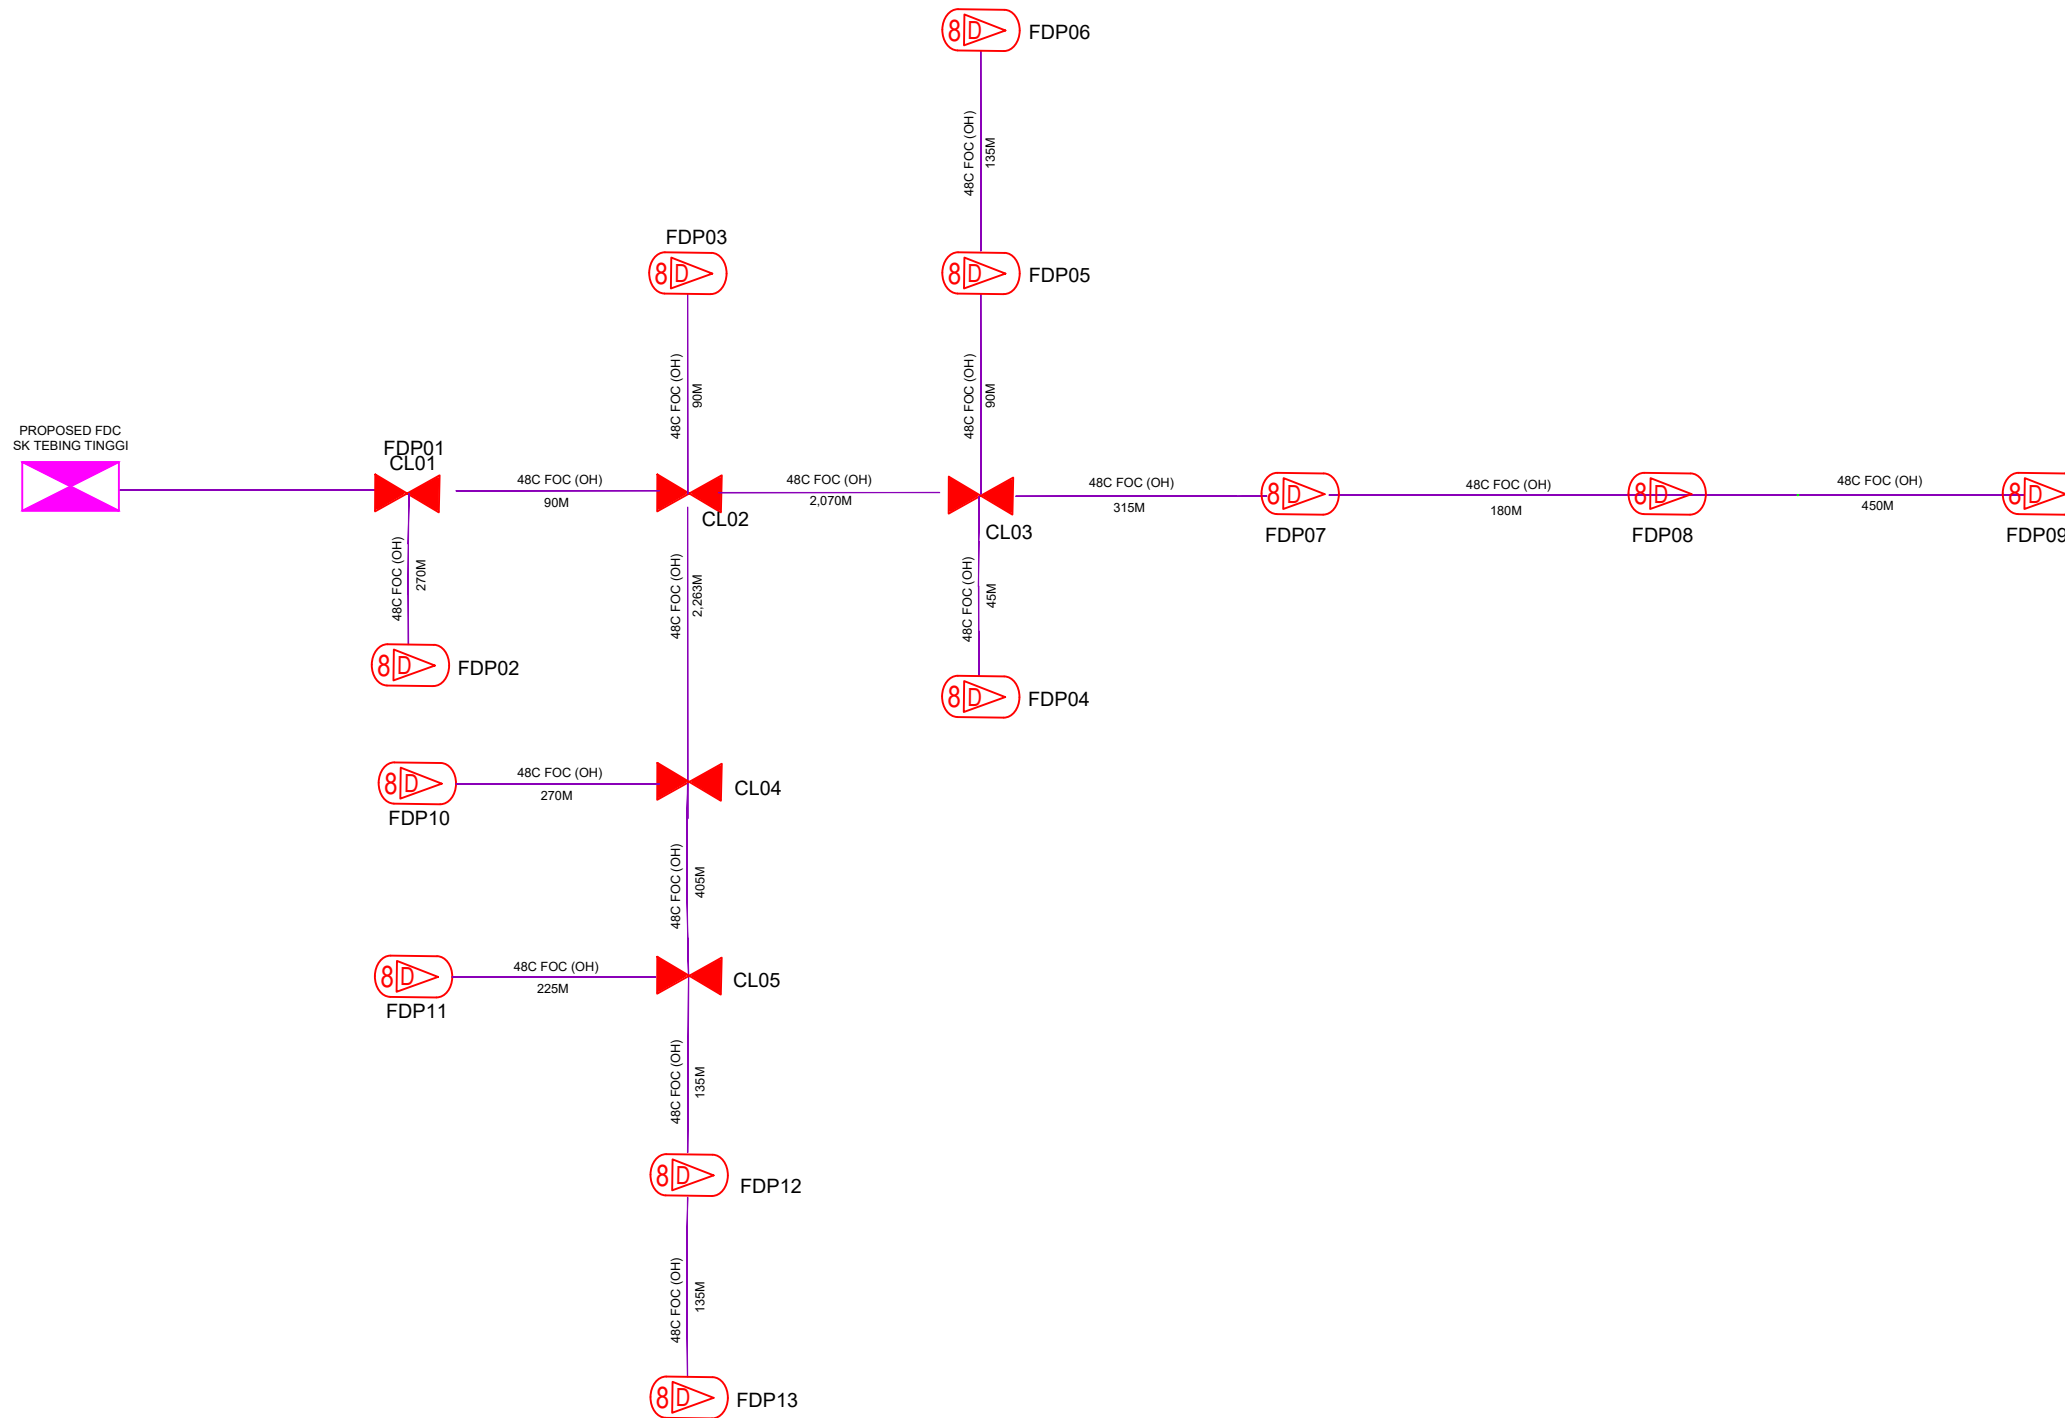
8D FDP06

48C FOC (OH) 135M

FDP03
8D

8D FDP05

48C FOC (OH) 90M

48C FOC (OH) 90M

PROPOSED FDC
SK TEBING TINGGI

FDP01
CL01

48C FOC (OH)
90M

48C FOC (OH)
2,070M

CL02

48C FOC (OH)
315M

8D
FDP07

48C FOC (OH)
180M

8D
FDP08

48C FOC (OH)
450M

8D
FDP09

CL03

48C FOC (OH) 270M

48C FOC (OH) 2,263M

48C FOC (OH) 45M

8D FDP02

8D FDP04

8D
FDP10

48C FOC (OH)
270M

CL04

48C FOC (OH) 405M

8D
FDP11

48C FOC (OH)
225M

CL05

48C FOC (OH) 135M

8D FDP12

48C FOC (OH) 135M

8D FDP13